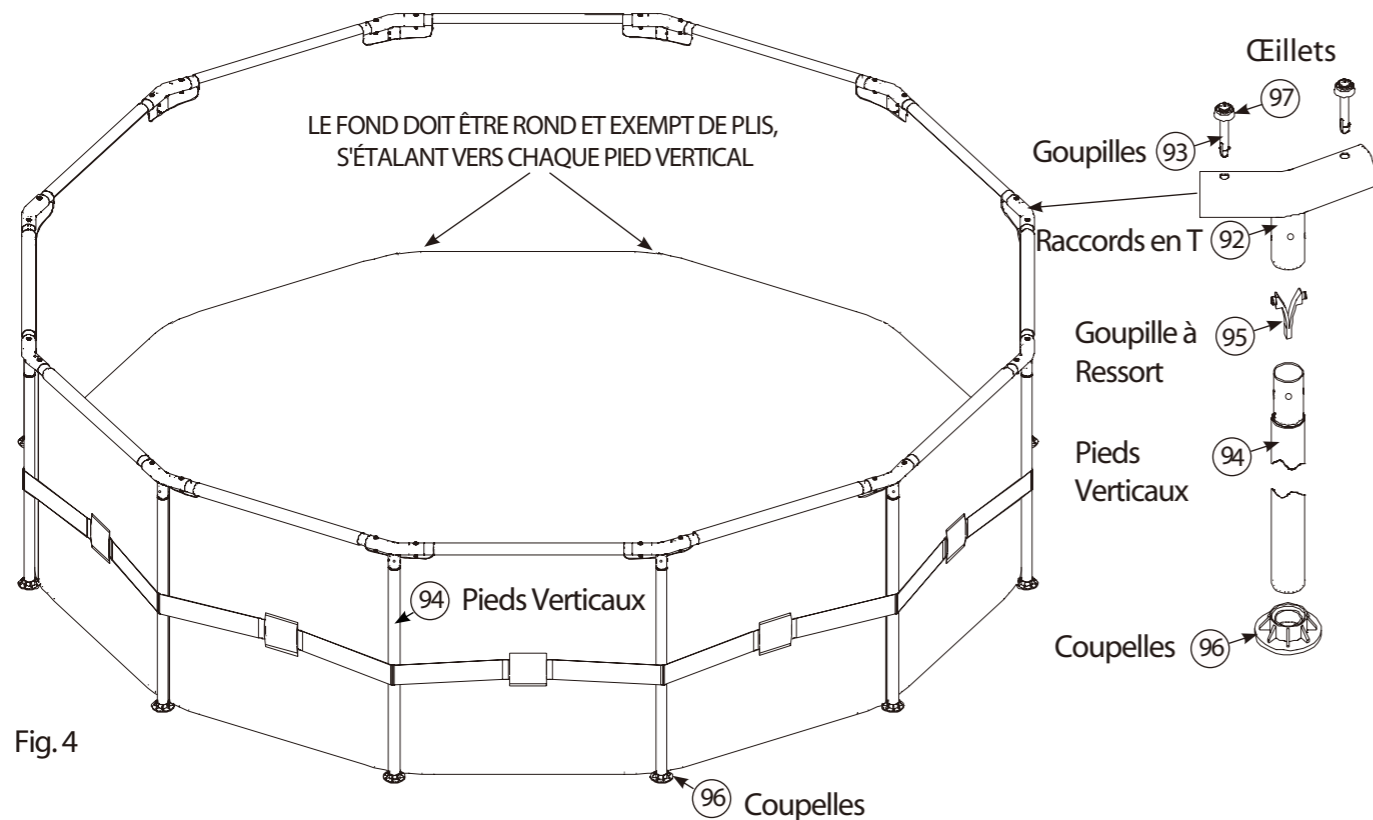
LE FOND DOIT ÊTRE ROND ET EXEMPT DE PLIS, S'ÉTALANT VERS CHAQUE PIED VERTICAL

Œillets
97
Goupilles 93
Raccords en T 92
Goupille à Ressort 95
Pieds Verticaux 94
Coupelles 96

94 Pieds Verticaux

Fig. 4

96 Coupelles